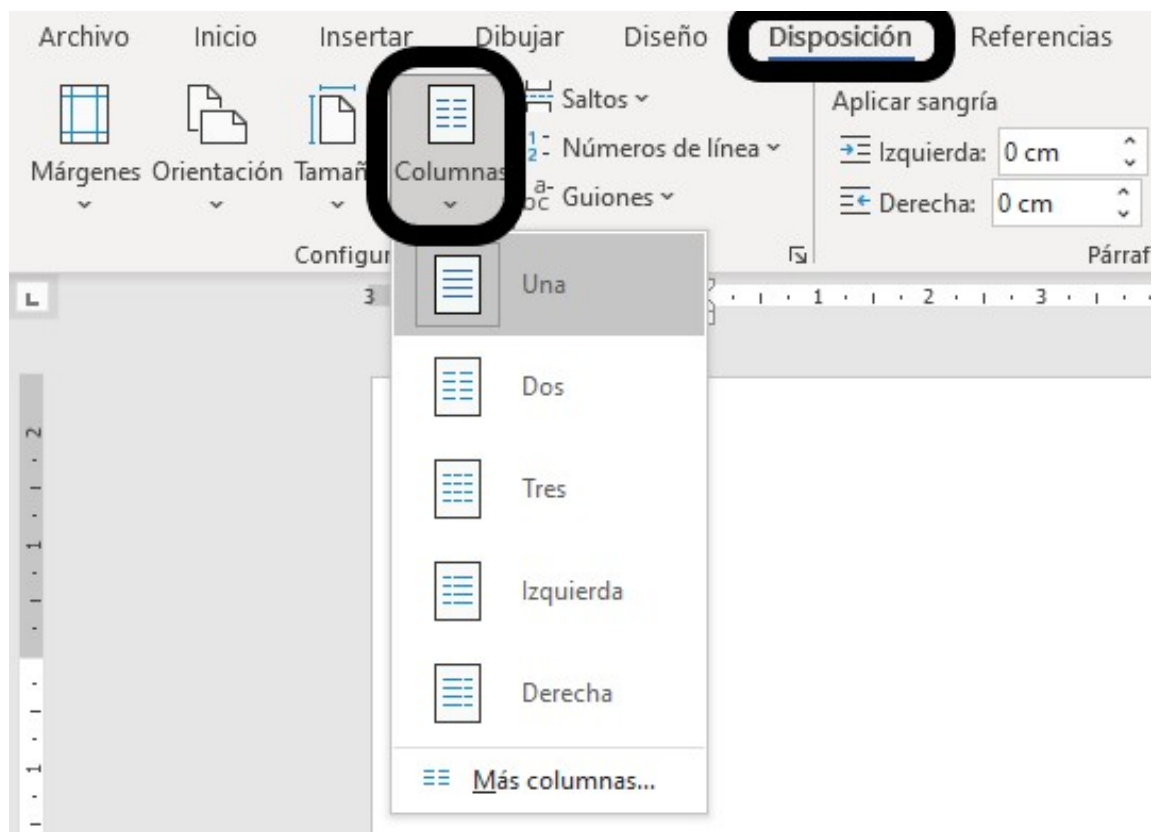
Archivo Inicio Insertar Dibujar Diseño Disposición Referencias

Márgenes Orientación Tamañ Columnas Saltos Números de línea Guiones

Aplicar sangría
Izquierda: 0 cm
Derecha: 0 cm

Configur Párraf

3 1 2 3

Una
Dos
Tres
Izquierda
Derecha
Más columnas...